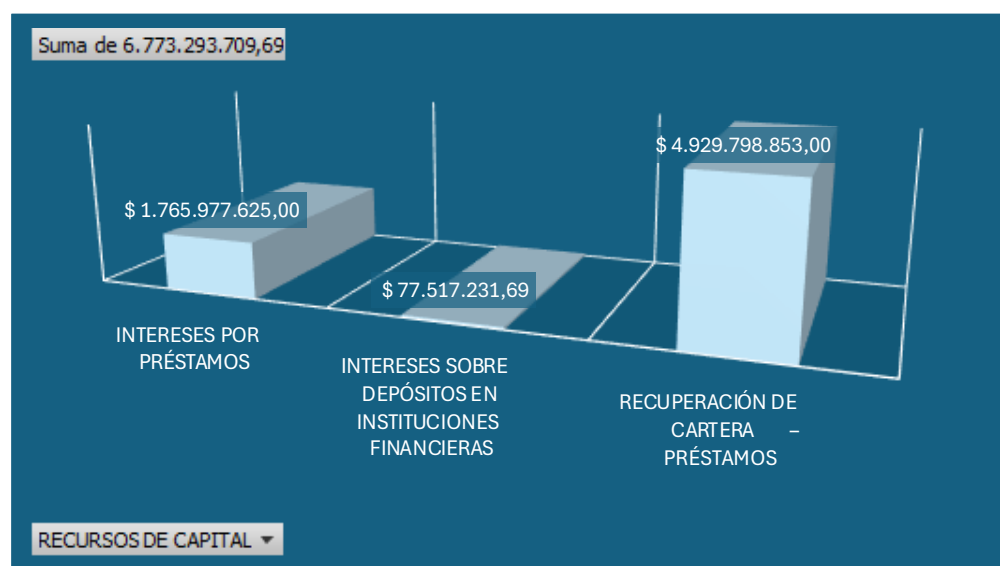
Suma de 6.773.293.709,69

$ 1.765.977.625,00

$ 77.517.231,69

$ 4.929.798.853,00

INTERESES POR PRÉSTAMOS

INTERESES SOBRE DEPÓSITOS EN INSTITUCIONES FINANCIERAS

RECUPERACIÓN DE CARTERA – PRÉSTAMOS

RECURSOS DE CAPITAL